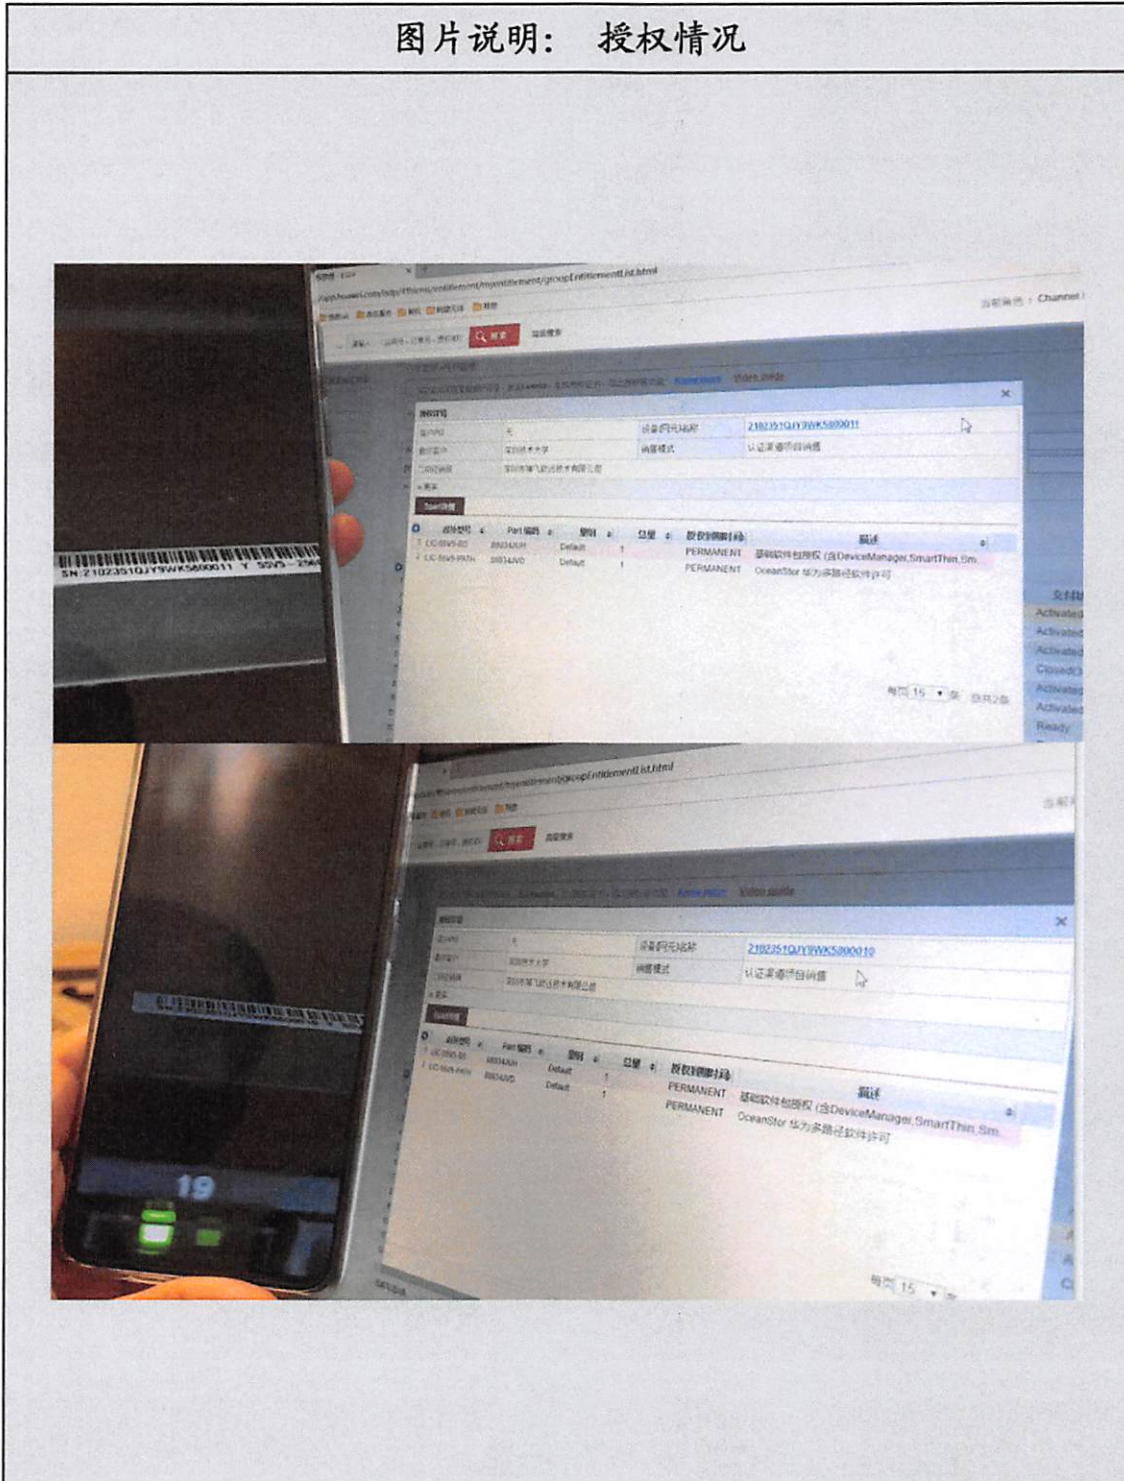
图片说明： 授权情况

SN:2102351QJY9WK5800011 Y 55V5

/myentitlement/group/Entitlementlist.html

Channel

2102351QJY9WK5800011

认证渠道转自销售

PERMANENT 基础软件包授权 (含DeviceManager,SmartThin,Sm

PERMANENT OceanStor 华为多路径软件许可

Default

Default

1

1

每页 15

Activated

Activated

Activated

Closed

Activated

Activated

Ready

/myentitlement/group/Entitlementlist.html

2102351QJY9WK5800010

认证渠道转自销售

PERMANENT 基础软件包授权 (含DeviceManager,SmartThin,Sm

PERMANENT OceanStor 华为多路径软件许可

Default

Default

1

1

19

每页 15